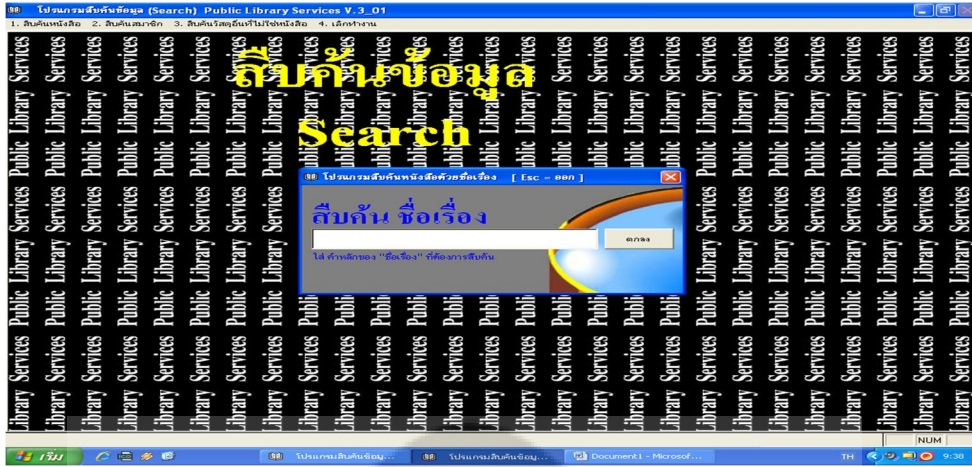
โปรแกรมสืบค้นข้อมูล (Search) Public Library Services V.3_01

1. สืบค้นหนังสือ 2. สืบค้นสมาชิก 3. สืบค้นวัสดุอื่นที่ไม่ใช่หนังสือ 4. เลิกทำงาน

สืบค้นข้อมูล

Search

โปรแกรมสืบค้นหนังสือด้วยชื่อเรื่อง [ Esc = ออก ]

สืบค้น ชื่อเรื่อง

ตกลง

ใส่ คำหลักของ "ชื่อเรื่อง" ที่ต้องการสืบค้น

Public Library Services

NUM

เริ่ม

โปรแกรมสืบค้นข้อมู...

โปรแกรมสืบค้นข้อมู...

Document1 - Microsof...

TH

9:38